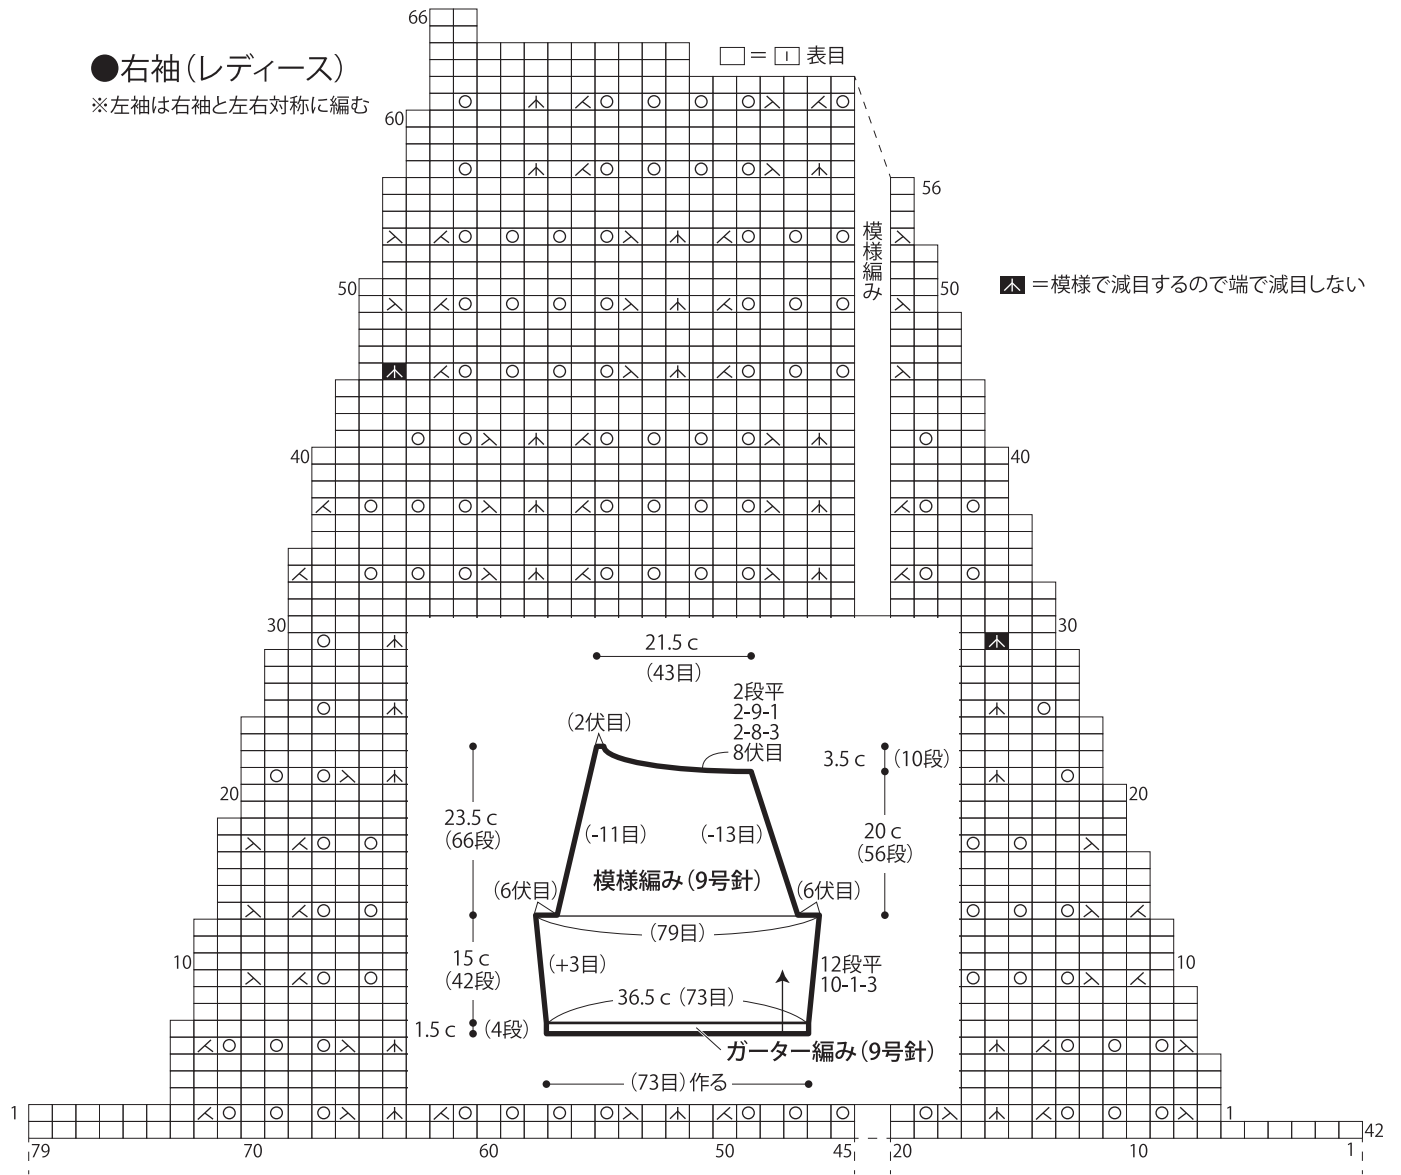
●右袖(レディース)
※左袖は右袖と左右対称に編む

□ = ⊡ 表目

⽊ =模様で減目するので端で減目しない

66
60
56
50
40
30
20
10
1

50
40
30
20
10
1
42

79
70
60
50
45
20
10
1

模様編み

21.5 c
(43目)
2段平
2-9-1
2-8-3
8伏目
(2伏目)
3.5 c (10段)
23.5 c
(66段)
(-11目)
(-13目)
20 c
(56段)
模様編み(9号針)
(6伏目)
(6伏目)
(79目)
15 c
(42段)
(+3目)
12段平
10-1-3
36.5 c (73目)
1.5 c (4段)
ガーター編み(9号針)
(73目)作る